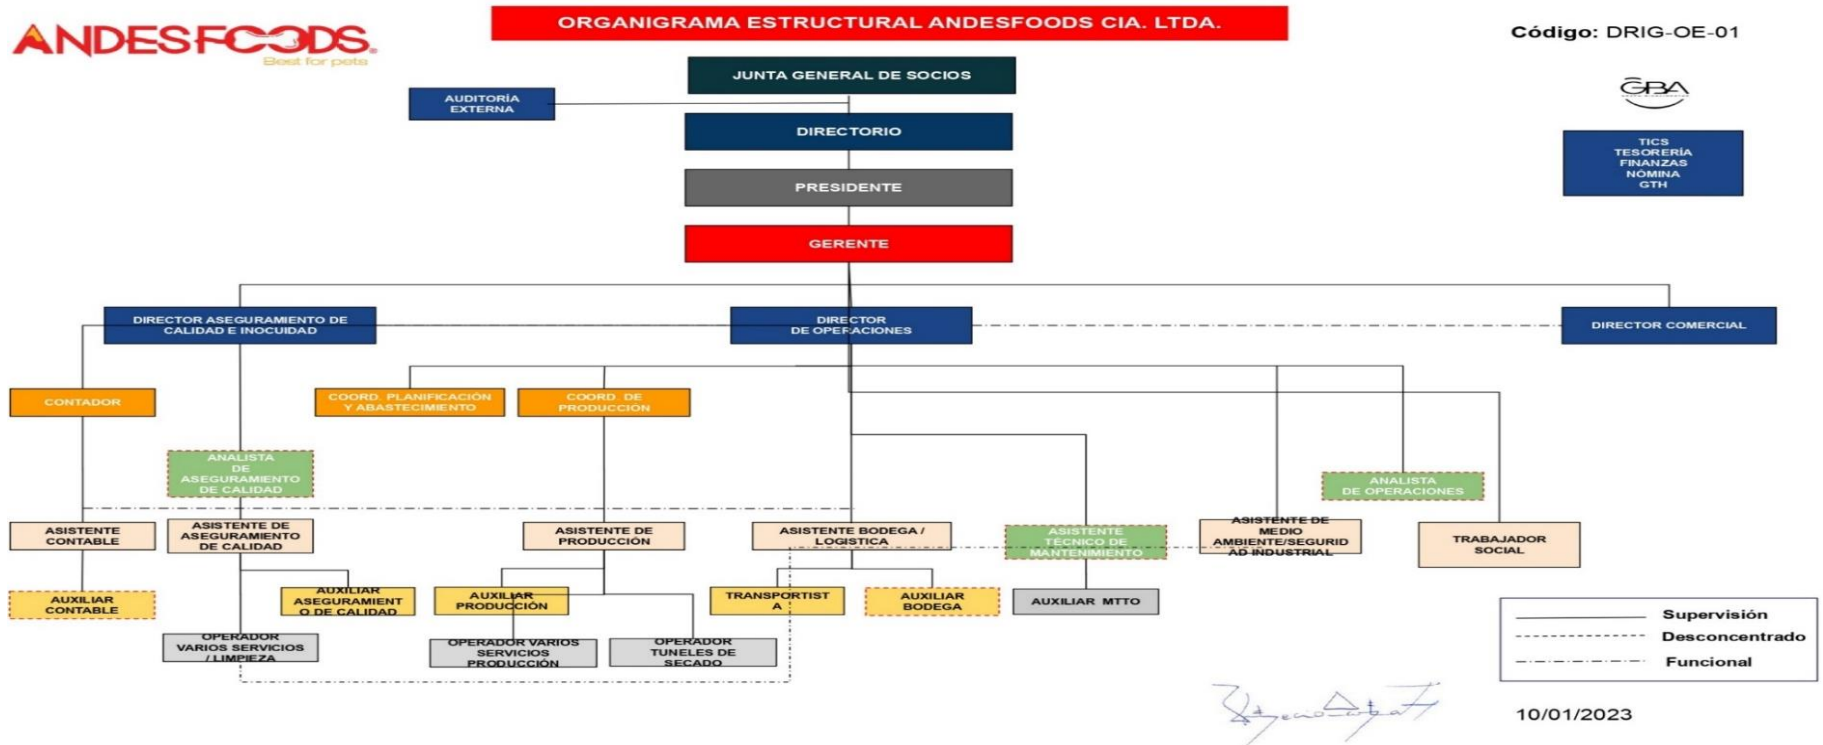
ANDESFOODS
Best for pets

ORGANIGRAMA ESTRUCTURAL ANDESFOODS CIA. LTDA.

Código: DRIG-OE-01

GBA

TICS
TESORERÍA
FINANZAS
NÓMINA
GTH

JUNTA GENERAL DE SOCIOS

AUDITORÍA EXTERNA

DIRECTORIO

PRESIDENTE

GERENTE

DIRECTOR ASEGURAMIENTO DE CALIDAD E INOCUIDAD

DIRECTOR DE OPERACIONES

DIRECTOR COMERCIAL

CONTADOR

COORD. PLANIFICACIÓN Y ABASTECIMIENTO

COORD. DE PRODUCCIÓN

ANALISTA DE ASEGURAMIENTO DE CALIDAD

ANALISTA DE OPERACIONES

ASISTENTE CONTABLE

ASISTENTE DE ASEGURAMIENTO DE CALIDAD

ASISTENTE DE PRODUCCIÓN

ASISTENTE BODEGA / LOGISTICA

ASISTENTE TÉCNICO DE MANTENIMIENTO

ASISTENTE DE MEDIO AMBIENTE/SEGURIDAD INDUSTRIAL

TRABAJADOR SOCIAL

AUXILIAR CONTABLE

AUXILIAR ASEGURAMIENTO DE CALIDAD

AUXILIAR PRODUCCIÓN

TRANSPORTISTA

AUXILIAR BODEGA

AUXILIAR MTTO

OPERADOR VARIOS SERVICIOS / LIMPIEZA

OPERADOR VARIOS SERVICIOS PRODUCCIÓN

OPERADOR TUNELES DE SECADO

Supervisión
Desconcentrado
Funcional

10/01/2023